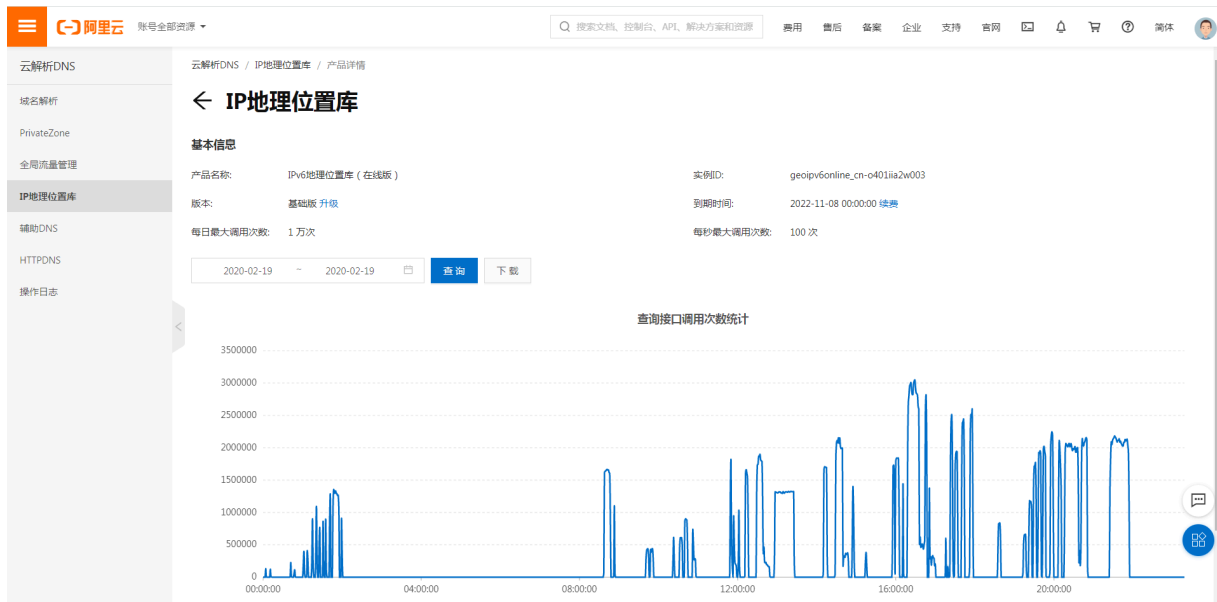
(-) 阿里云 账号全部资源

搜索文档、控制台、API、解决方案和资源

费用 售后 备案 企业 支持 官网 简体

云解析DNS

域名解析

PrivateZone

全局流量管理

IP地理位置库

辅助DNS

HTTPDNS

操作日志

云解析DNS / IP地理位置库 / 产品详情

← IP地理位置库

基本信息

产品名称: IPv6地理位置库（在线版）

实例ID: geoipv6online_cn-o401iia2w003

版本: 基础版 升级

到期时间: 2022-11-08 00:00:00 续费

每日最大调用次数: 1 万次

每秒最大调用次数: 100 次

2020-02-19 ~ 2020-02-19 查询 下载

查询接口调用次数统计

3500000
3000000
2500000
2000000
1500000
1000000
500000
0

00:00:00 04:00:00 08:00:00 12:00:00 16:00:00 20:00:00